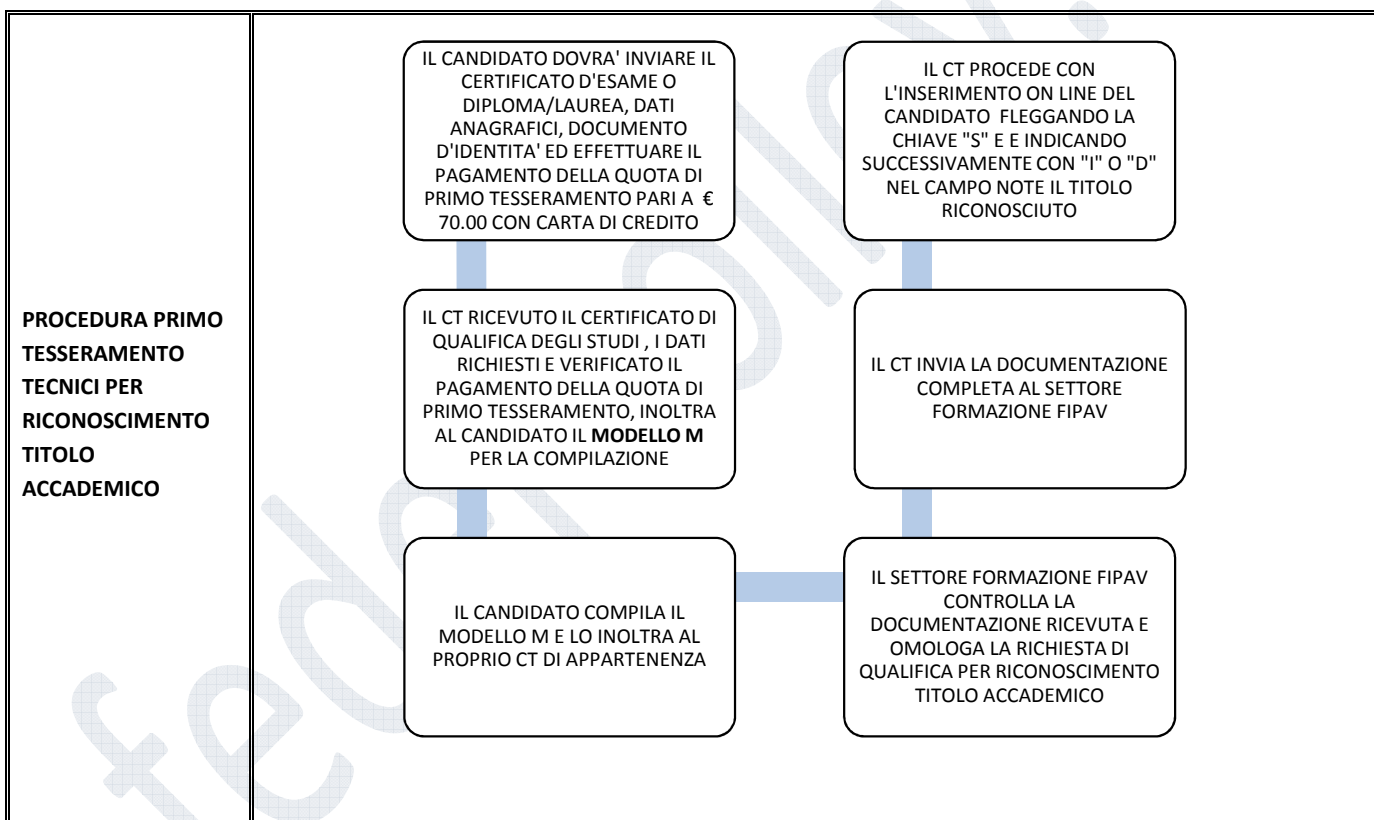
PROCEDURA PRIMO TESSERAMENTO TECNICI PER RICONOSCIMENTO TITOLO ACCADEMICO

IL CANDIDATO DOVRA' INVIARE IL CERTIFICATO D'ESAME O DIPLOMA/LAUREA, DATI ANAGRAFICI, DOCUMENTO D'IDENTITA' ED EFFETTUARE IL PAGAMENTO DELLA QUOTA DI PRIMO TESSERAMENTO PARI A € 70.00 CON CARTA DI CREDITO

IL CT RICEVUTO IL CERTIFICATO DI QUALIFICA DEGLI STUDI , I DATI RICHIESTI E VERIFICATO IL PAGAMENTO DELLA QUOTA DI PRIMO TESSERAMENTO, INOLTRA AL CANDIDATO IL **MODELLO M** PER LA COMPILAZIONE

IL CANDIDATO COMPILA IL MODELLO M E LO INOLTRA AL PROPRIO CT DI APPARTENENZA

IL SETTORE FORMAZIONE FIPAV CONTROLLA LA DOCUMENTAZIONE RICEVUTA E OMOLOGA LA RICHIESTA DI QUALIFICA PER RICONOSCIMENTO TITOLO ACCADEMICO

IL CT INVIA LA DOCUMENTAZIONE COMPLETA AL SETTORE FORMAZIONE FIPAV

IL CT PROCEDE CON L'INSERIMENTO ON LINE DEL CANDIDATO FLEGGANDO LA CHIAVE "S" E E INDICANDO SUCCESSIVAMENTE CON "I" O "D" NEL CAMPO NOTE IL TITOLO RICONOSCIUTO